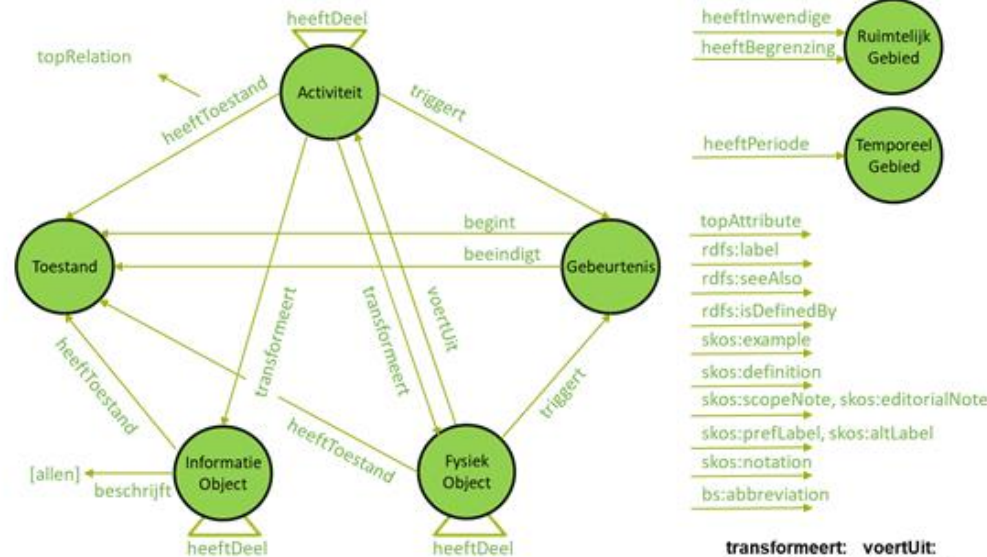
heeftDeel

topRelation

heeftToestand

Activiteit

triggert

heeftInwendige

heeftBegrenzing

Ruimtelijk Gebied

heeftPeriode

Temporeel Gebied

begint

beeindigt

Toestand

Gebeurtenis

transformeert

transformeert

voertUit

heeftToestand

heeftToestand

triggert

[allen]

beschrijft

Informatie Object

Fysiek Object

heeftDeel

heeftDeel

topAttribute

rdfs:label

rdfs:seeAlso

rdfs:isDefinedBy

skos:example

skos:definition

skos:scopeNote, skos:editorialNote

skos:prefLabel, skos:altLabel

skos:notation

bs:abbreviation

transformeert: voertUit: